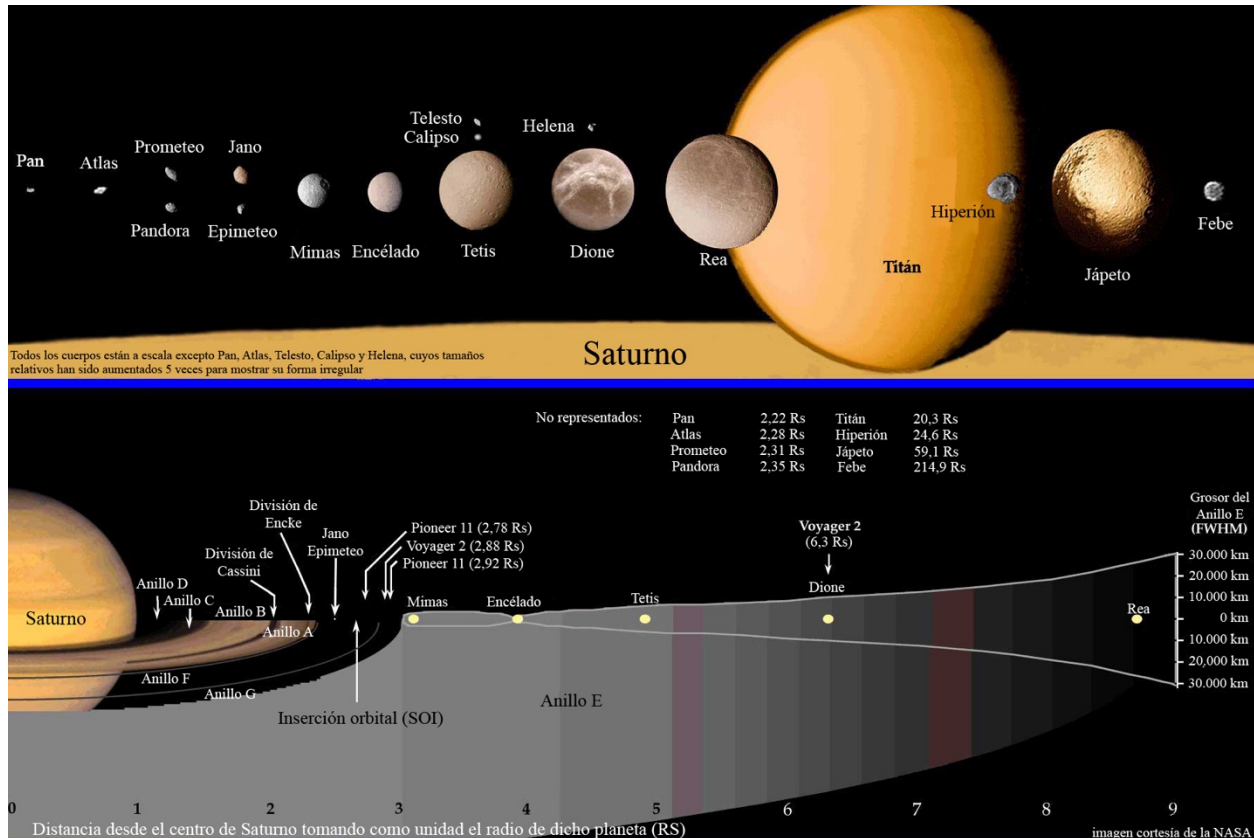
Pan Atlas Prometeo Pandora Jano Epimeteo Mimas Encélado Telesto Calipso Tetis Helena Dione Rea Titán Hiperión Jápeto Febe

Todos los cuerpos están a escala excepto Pan, Atlas, Telesto, Calipso y Helena, cuyos tamaños relativos han sido aumentados 5 veces para mostrar su forma irregular

Saturno

No representados:

| Pan | 2,22 Rs | Titán | 20,3 Rs |
|---|---|---|---|
| Atlas | 2,28 Rs | Hiperión | 24,6 Rs |
| Prometeo | 2,31 Rs | Jápeto | 59,1 Rs |
| Pandora | 2,35 Rs | Febe | 214,9 Rs |

Grosor del Anillo E (FWHM)

30.000 km
20.000 km
10.000 km
0 km
10.000 km
20,000 km
30.000 km

División de Encke
División de Cassini
Jano Epimeteo
Pioneer 11 (2,78 Rs)
Voyager 2 (2,88 Rs)
Pioneer 11 (2,92 Rs)
Voyager 2 (6,3 Rs)
Anillo D
Anillo C
Anillo B
Anillo A
Saturno
Mimas
Encélado
Tetis
Dione
Rea
Anillo F
Anillo G
Inserción orbital (SOI)
Anillo E

0 1 2 3 4 5 6 7 8 9

Distancia desde el centro de Saturno tomando como unidad el radio de dicho planeta (RS)

imagen cortesía de la NASA